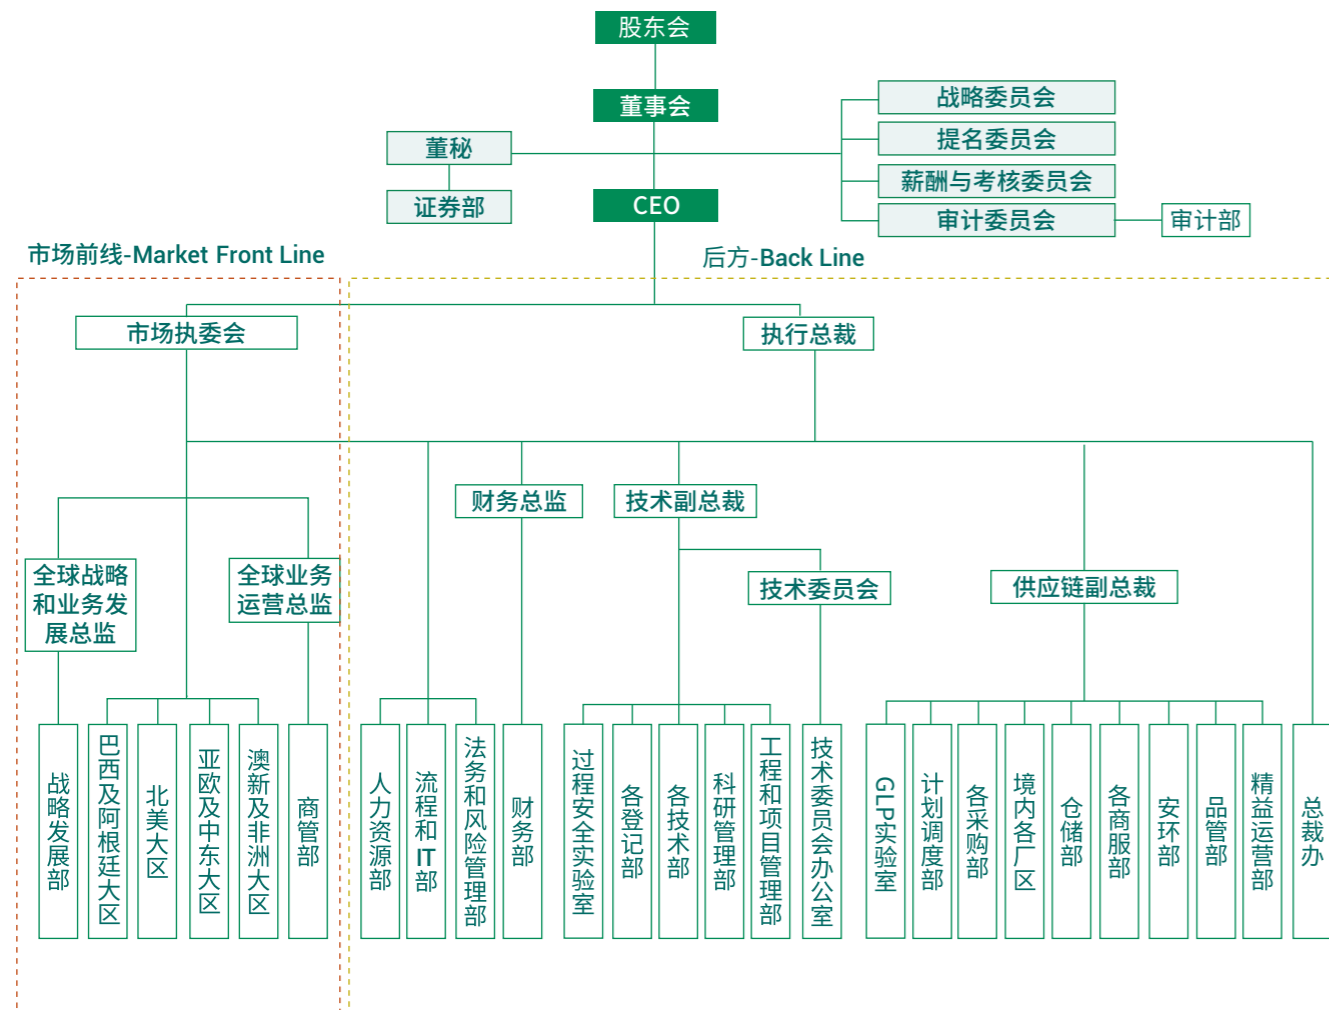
股东会

董事会

战略委员会
提名委员会
薪酬与考核委员会
审计委员会
审计部

董秘
证券部

CEO

市场前线-Market Front Line

后方-Back Line

市场执委会

执行总裁

全球战略和业务发展总监

全球业务运营总监

战略发展部
巴西及阿根廷大区
北美大区
亚欧及中东大区
澳新及非洲大区
商管部

财务总监

技术副总裁

技术委员会

供应链副总裁

人力资源部
流程和IT部
法务和风险管理部
财务部
过程安全实验室
各登记部
各技术部
科研管理部
工程和项目管理部
技术委员会办公室
GLP实验室
计划调度部
各采购部
境内各厂区
仓储部
各商服部
安环部
品管部
精益运营部
总裁办